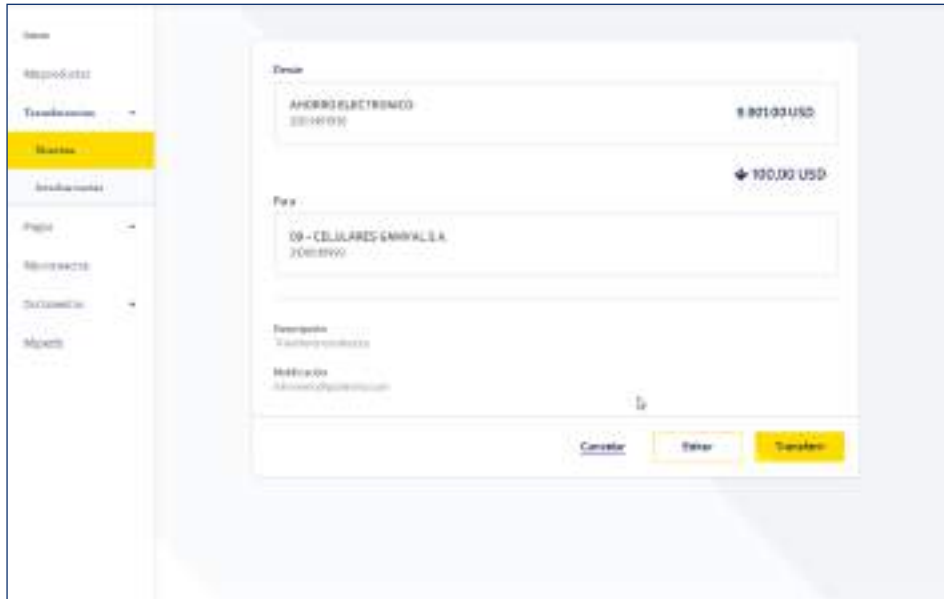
Inicio

Mis productos

Transferencias

Directas

Interbancarias

Pagos

Mis contactos

Documentos

Mi perfil

Desde

AHORRO ELECTRONICO
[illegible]

9.801,00 USD

100,00 USD

Para

09 - CELULARES EMANYAL S.A.
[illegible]

Descripción
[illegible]

Notificación
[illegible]

Cancelar

Editar

Transferir